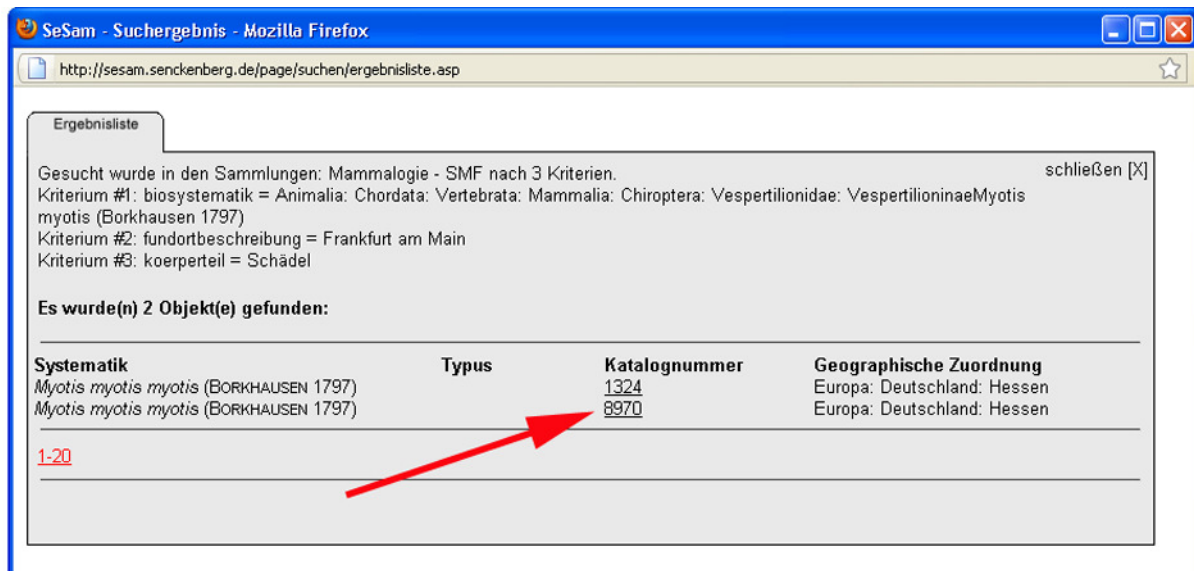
SeSam - Suchergebnis - Mozilla Firefox

http://sesam.senckenberg.de/page/suchen/ergebnisliste.asp

Ergebnisliste

Gesucht wurde in den Sammlungen: Mammalogie - SMF nach 3 Kriterien.
Kriterium #1: biosystematik = Animalia: Chordata: Vertebrata: Mammalia: Chiroptera: Vespertilionidae: VespertilioninaeMyotis myotis (Borkhausen 1797)
Kriterium #2: fundortbeschreibung = Frankfurt am Main
Kriterium #3: koerperteil = Schädel

schließen [X]

Es wurde(n) 2 Objekt(e) gefunden:

| Systematik | Typus | Katalognummer | Geographische Zuordnung |
|---|---|---|---|
| Myotis myotis myotis (BORKHAUSEN 1797) | | 1324 | Europa: Deutschland: Hessen |
| Myotis myotis myotis (BORKHAUSEN 1797) | | 8970 | Europa: Deutschland: Hessen |

1-20